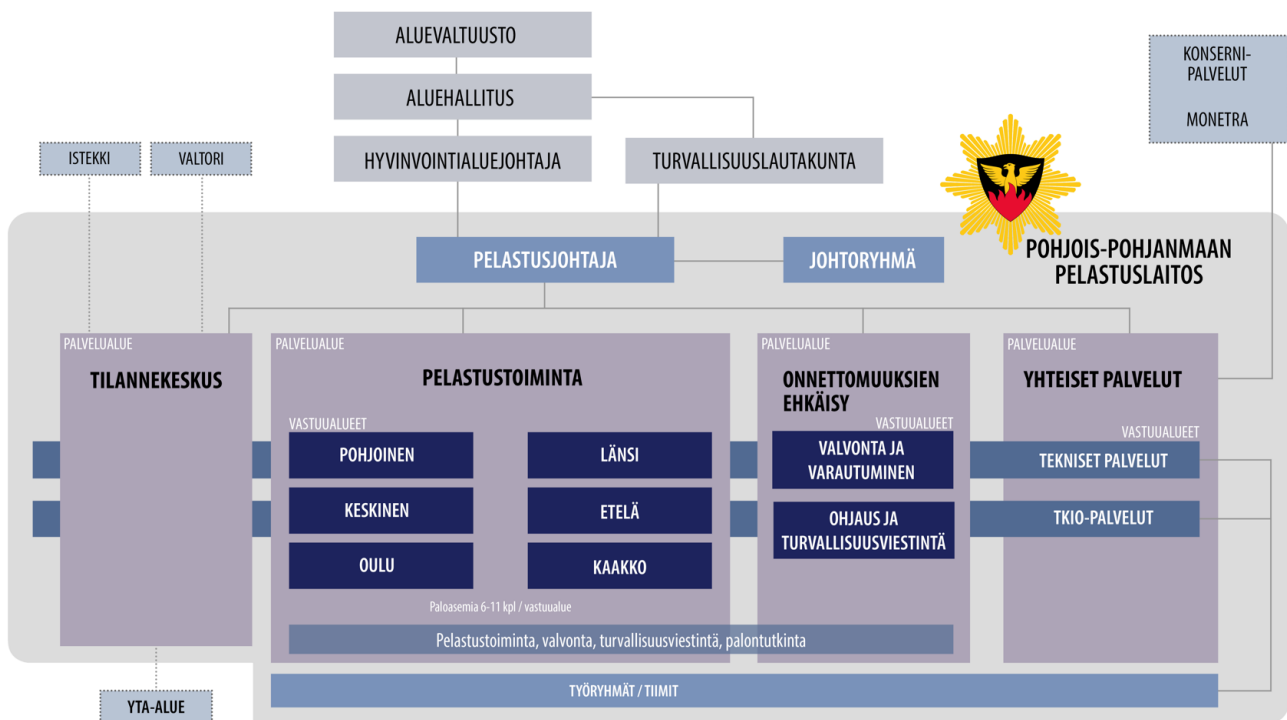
ALUEVALTUUSTO

ALUEHALLITUS

HYVINVOINTIALUEJOHTAJA

TURVALLISUUSLAUTAKUNTA

KONSERNIPALVELUT

MONETRA

ISTEKKI

VALTORI

PELASTUSJOHTAJA

JOHTORYHMÄ

POHJOIS-POHJANMAAN PELASTUSLAITOS

PALVELUALUE

TILANNEKESKUS

PALVELUALUE

PELASTUSTOIMINTA

VASTUUALUEET

POHJOINEN

LÄNSI

KESKINEN

ETELÄ

OULU

KAAKKO

Paloasemia 6-11 kpl / vastuualue

Pelastustoiminta, valvonta, turvallisuusviestintä, palontutkinta

PALVELUALUE

ONNETTOMUUKSIEN EHKÄISY

VASTUUALUEET

VALVONTA JA VARAUTUMINEN

OHJAUS JA TURVALLISUUSVIESTINTÄ

PALVELUALUE

YHTEISET PALVELUT

VASTUUALUEET

TEKNISET PALVELUT

TKIO-PALVELUT

TYÖRYHMÄT / TIIMIT

YTA-ALUE